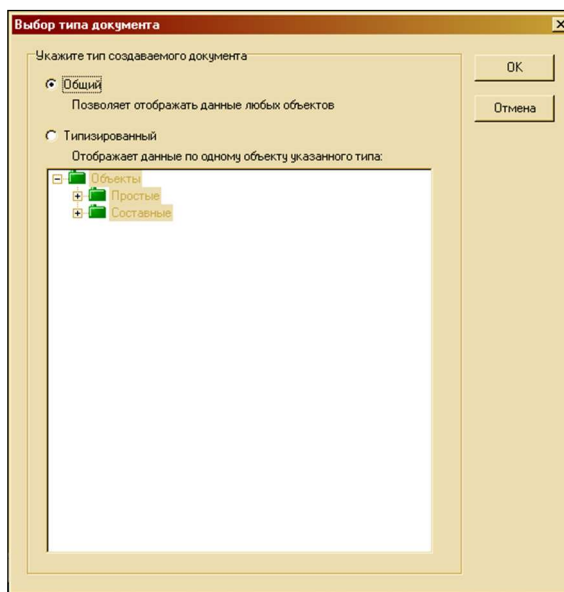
Выбор типа документа

Укажите тип создаваемого документа

Общий

Позволяет отображать данные любых объектов

Типизированный

Отображает данные по одному объекту указанного типа:

Объекты

Простые

Составные

OK

Отмена